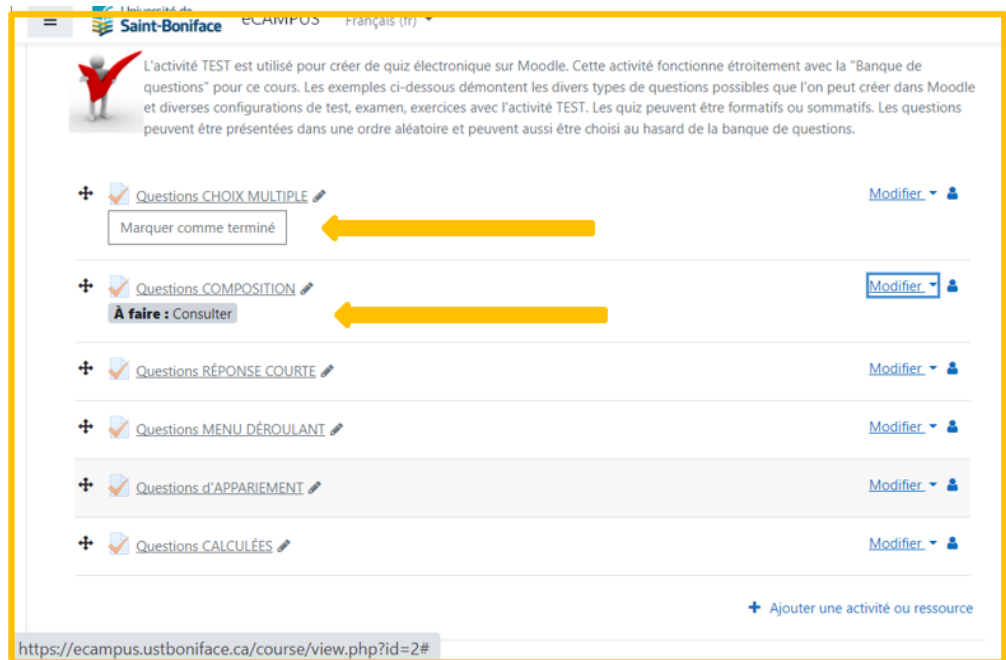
Université de Saint-Boniface eCAMPUS Français (fr)

L'activité TEST est utilisé pour créer de quiz électronique sur Moodle. Cette activité fonctionne étroitement avec la "Banque de questions" pour ce cours. Les exemples ci-dessous démontent les divers types de questions possibles que l'on peut créer dans Moodle et diverses configurations de test, examen, exercices avec l'activité TEST. Les quiz peuvent être formatifs ou sommatifs. Les questions peuvent être présentées dans une ordre aléatoire et peuvent aussi être choisi au hasard de la banque de questions.

Questions CHOIX MULTIPLE
Marquer comme terminé
Modifier

Questions COMPOSITION
À faire : Consulter
Modifier

Questions RÉPONSE COURTE
Modifier

Questions MENU DÉROULANT
Modifier

Questions d'APPARIEMENT
Modifier

Questions CALCULÉES
Modifier

Ajouter une activité ou ressource

https://ecampus.ustboniface.ca/course/view.php?id=2#